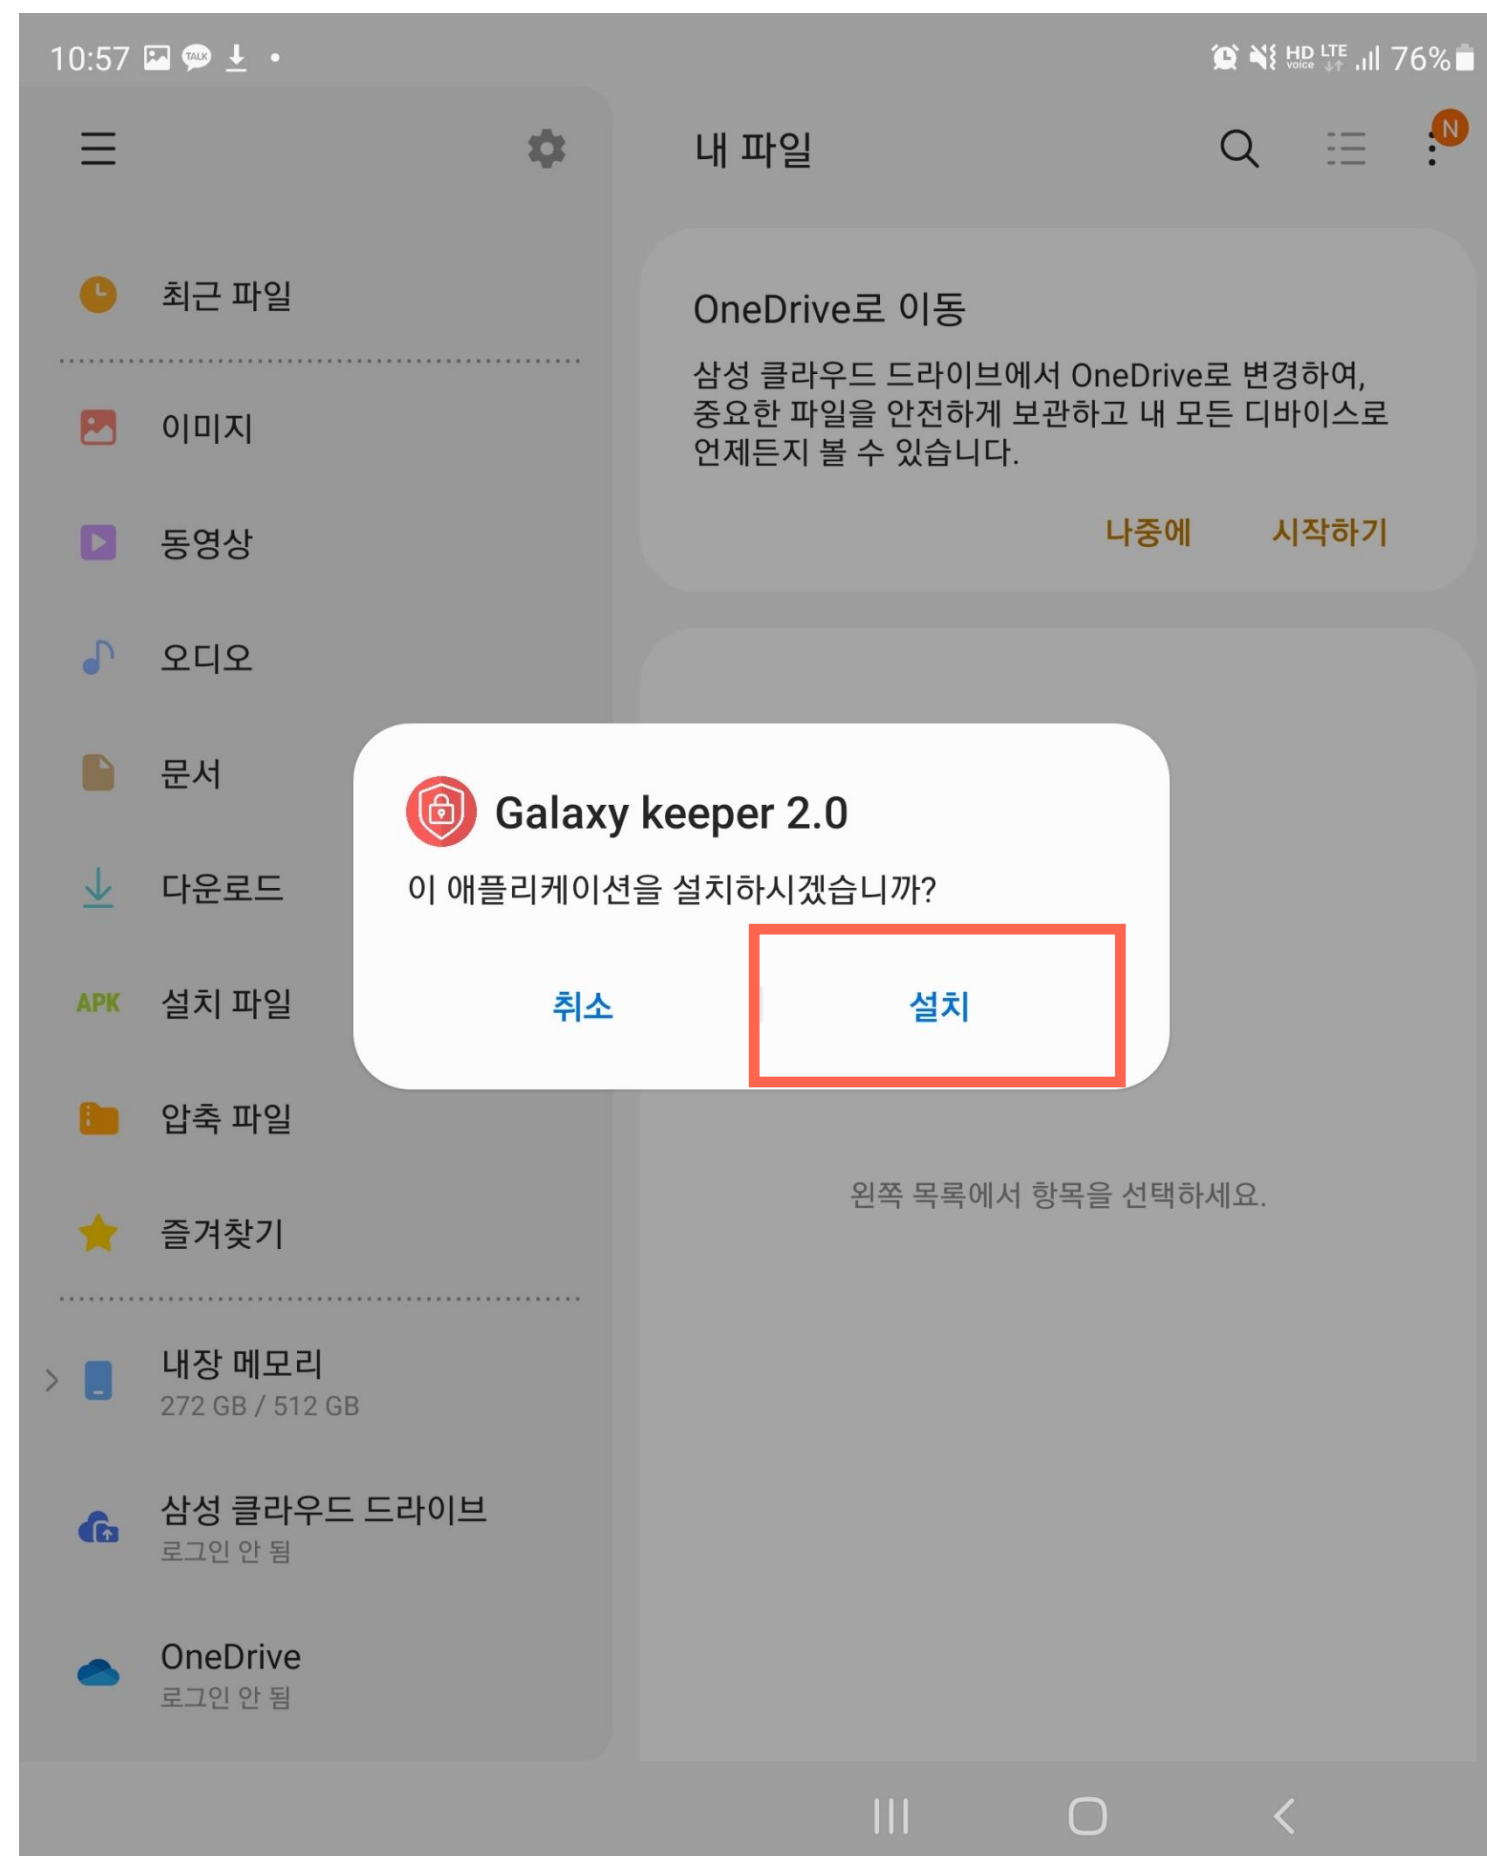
10:57 TALK

HD Voice LTE 76%

최근 파일

이미지

동영상

오디오

문서

다운로드

APK 설치 파일

압축 파일

즐겨찾기

내장 메모리
272 GB / 512 GB

삼성 클라우드 드라이브
로그인 안 됨

OneDrive
로그인 안 됨

내 파일

N

OneDrive로 이동

삼성 클라우드 드라이브에서 OneDrive로 변경하여, 중요한 파일을 안전하게 보관하고 내 모든 디바이스로 언제든지 볼 수 있습니다.

나중에 시작하기

Galaxy keeper 2.0

이 애플리케이션을 설치하시겠습니까?

취소 설치

왼쪽 목록에서 항목을 선택하세요.